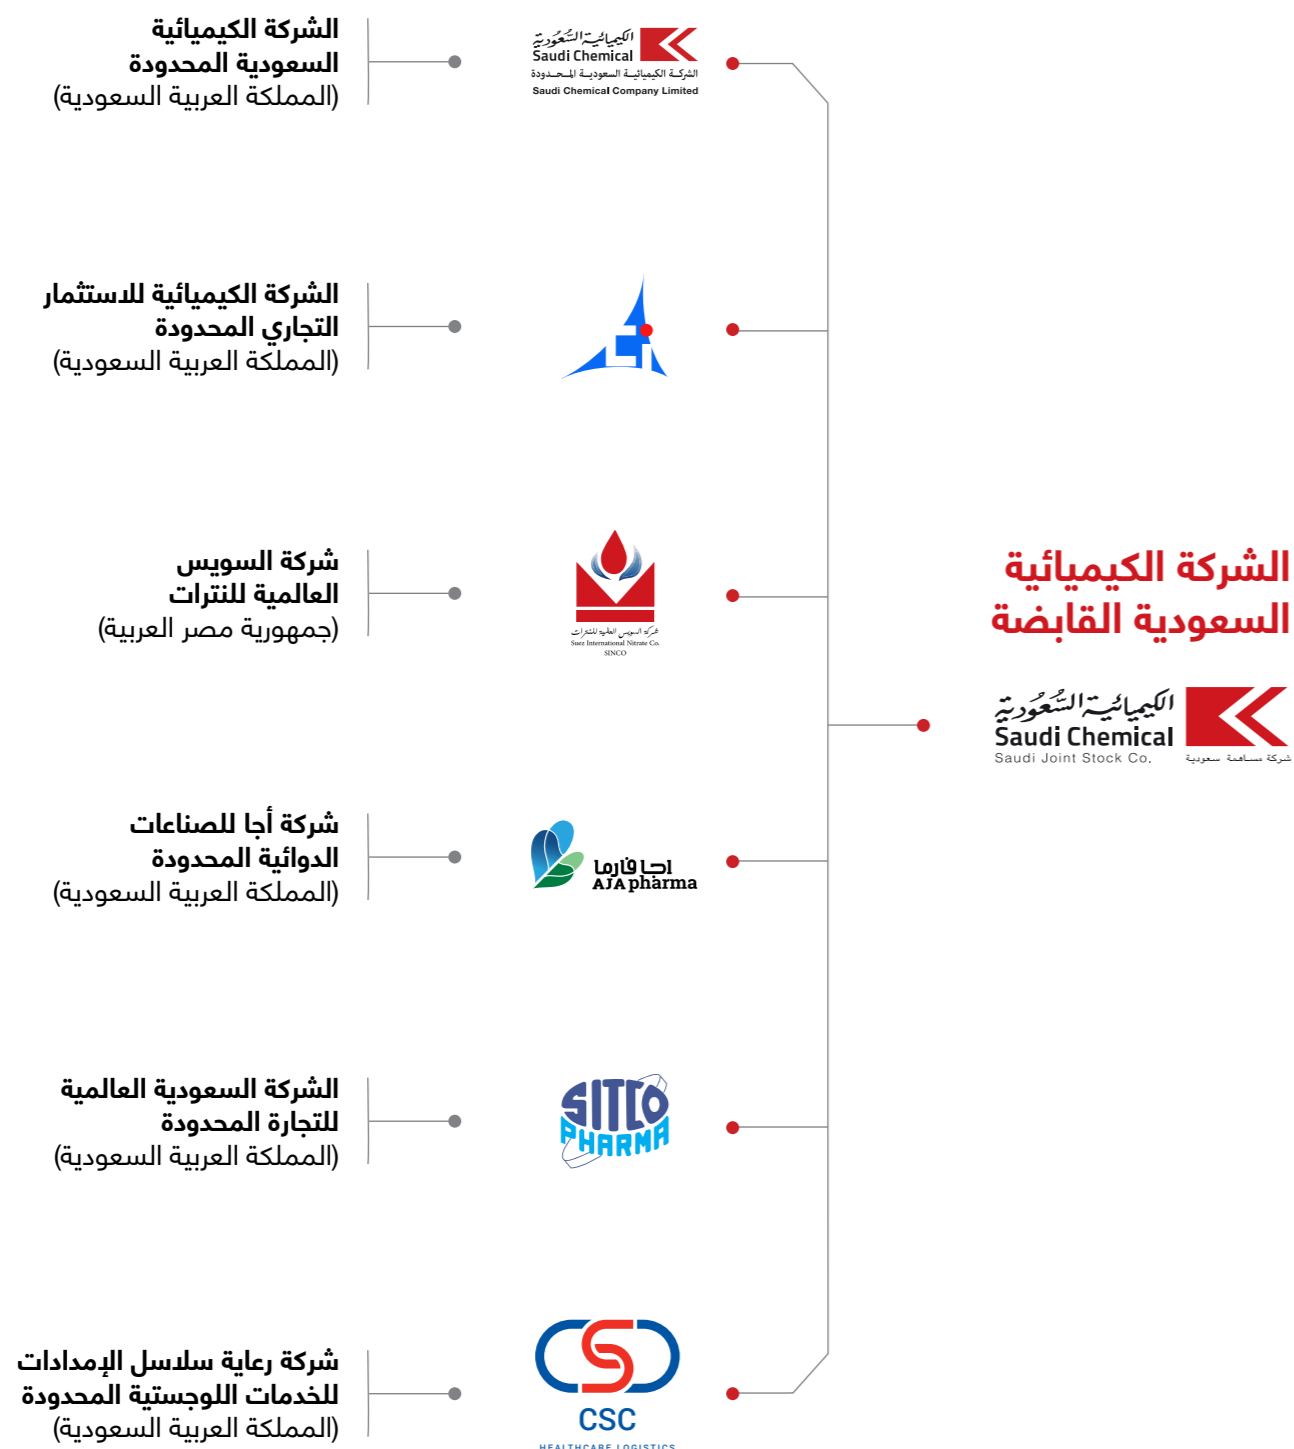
الشركة الكيميائية السعودية القابضة

الكيميائية السعودية
Saudi Chemical
شركة مساهمة سعودية
Saudi Joint Stock Co.

الشركة الكيميائية السعودية المحدودة
(المملكة العربية السعودية)

الكيميائية السعودية
Saudi Chemical
الشركة الكيميائية السعودية المحدودة
Saudi Chemical Company Limited

الشركة الكيميائية للاستثمار التجاري المحدودة
(المملكة العربية السعودية)

شركة السويس العالمية للنترات
(جمهورية مصر العربية)

شركة السويس العالمية للنترات
Suez International Nitrate Co.
SINCO

شركة أجا للصناعات الدوائية المحدودة
(المملكة العربية السعودية)

اجا فارما
AJA pharma

الشركة السعودية العالمية للتجارة المحدودة
(المملكة العربية السعودية)

SITCO
PHARMA

شركة رعاية سلاسل الإمدادات للخدمات اللوجستية المحدودة
(المملكة العربية السعودية)

CSC
HEALTHCARE LOGISTICS